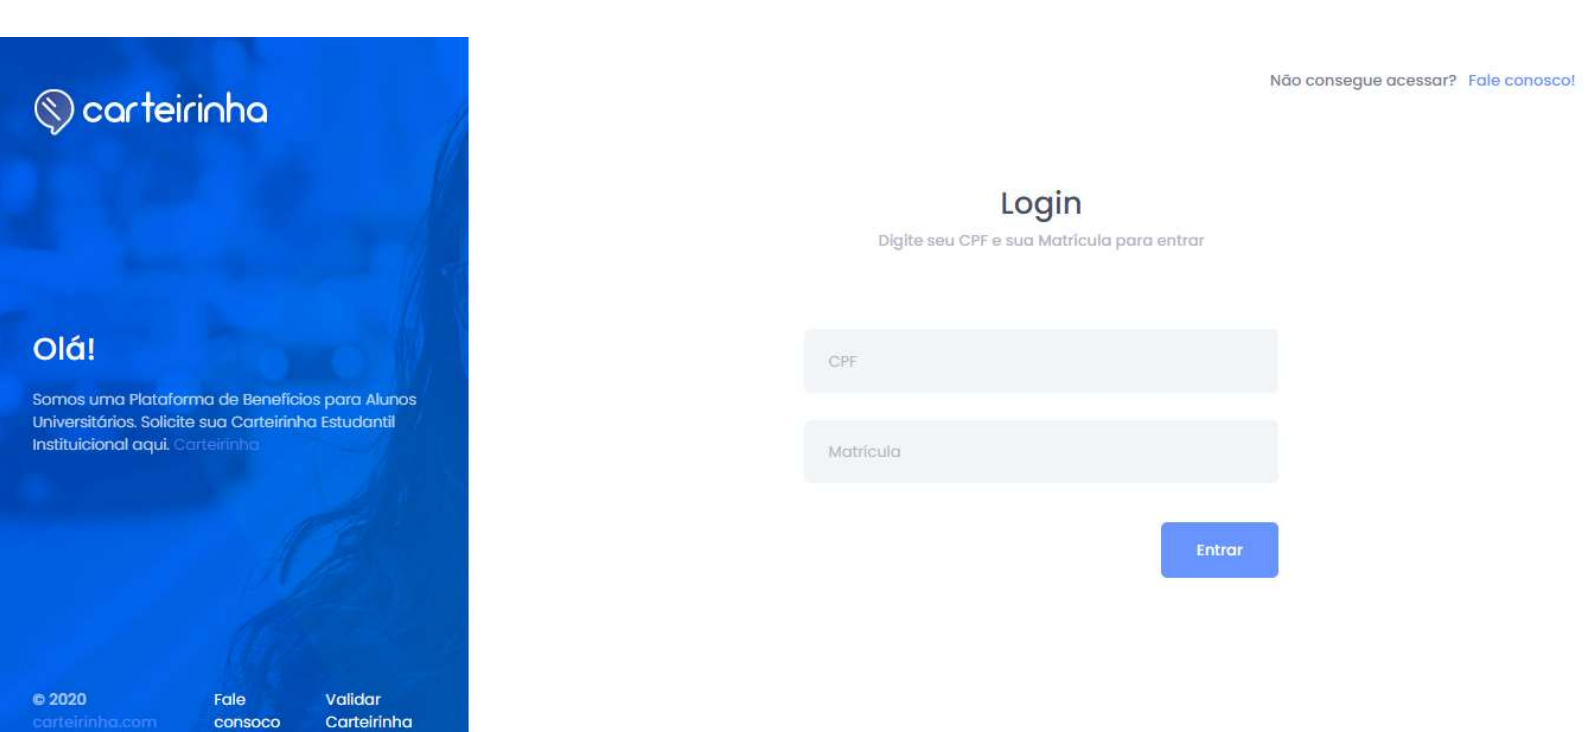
carteirinha

Olá!

Somos uma Plataforma de Benefícios para Alunos Universitários. Solicite sua Carteirinha Estudantil Instituicional aqui. Carteirinha

© 2020 carteirinha.com

Fale consoco

Validar Carteirinha

Não consegue acessar? Fale conosco!

Login

Digite seu CPF e sua Matrícula para entrar

CPF

Matrícula

Entrar